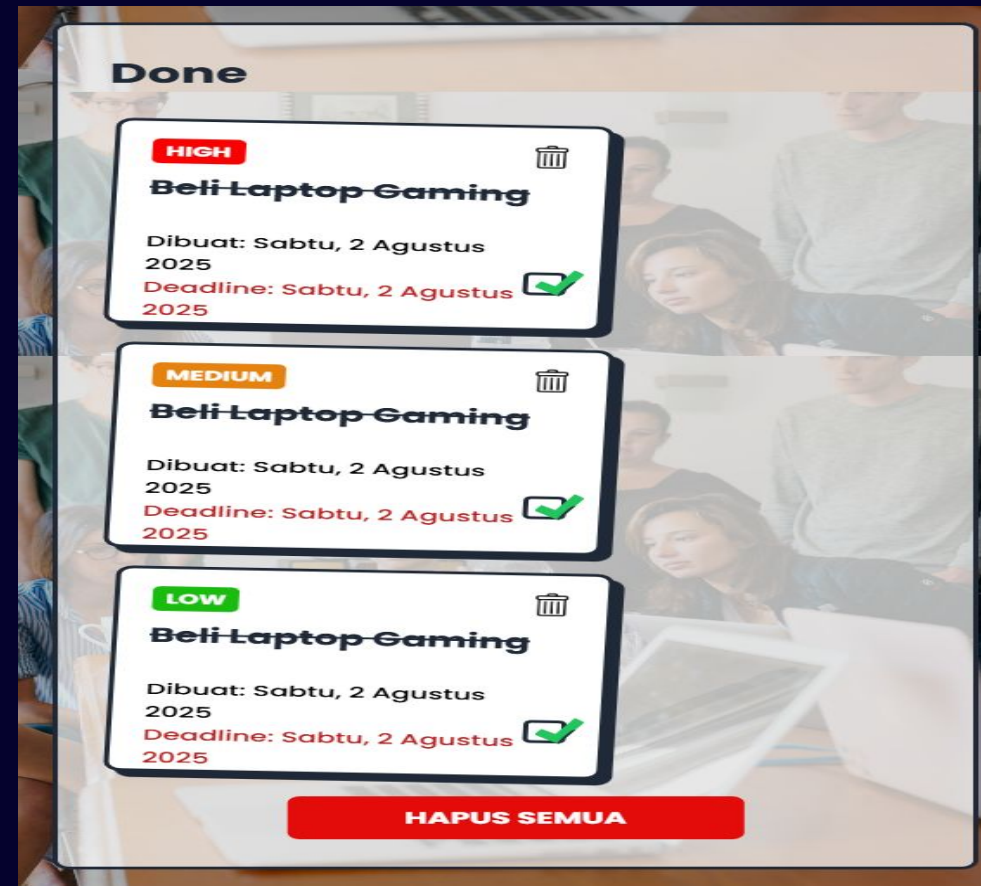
Done

HIGH

~~Beli Laptop Gaming~~

Dibuat: Sabtu, 2 Agustus 2025

Deadline: Sabtu, 2 Agustus 2025

MEDIUM

~~Beli Laptop Gaming~~

Dibuat: Sabtu, 2 Agustus 2025

Deadline: Sabtu, 2 Agustus 2025

LOW

~~Beli Laptop Gaming~~

Dibuat: Sabtu, 2 Agustus 2025

Deadline: Sabtu, 2 Agustus 2025

HAPUS SEMUA